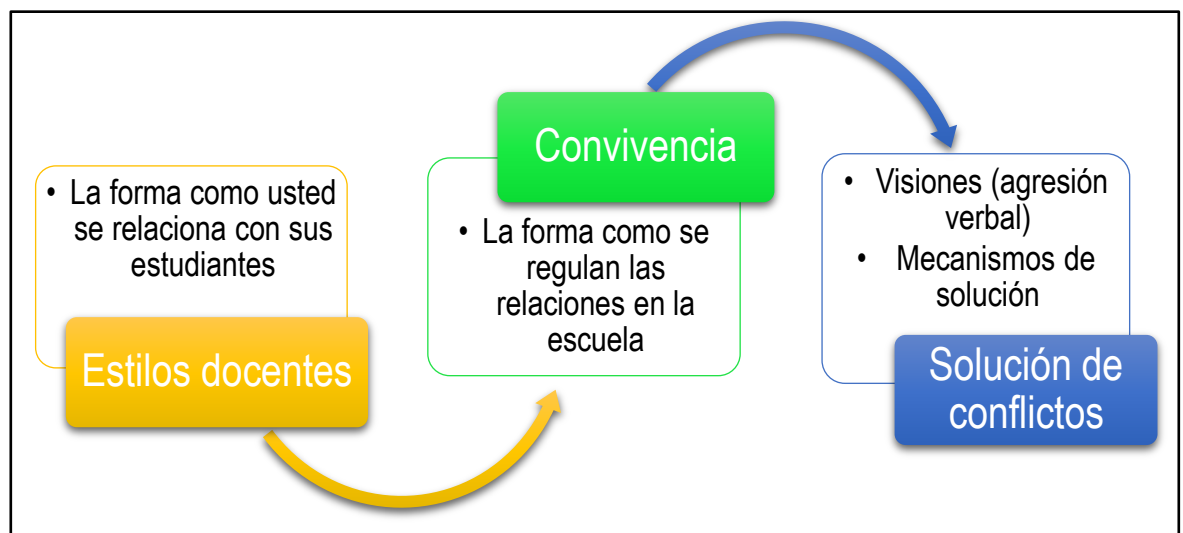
• La forma como usted se relaciona con sus estudiantes

Estilos docentes

Convivencia

• La forma como se regulan las relaciones en la escuela

• Visiones (agresión verbal)
• Mecanismos de solución

Solución de conflictos